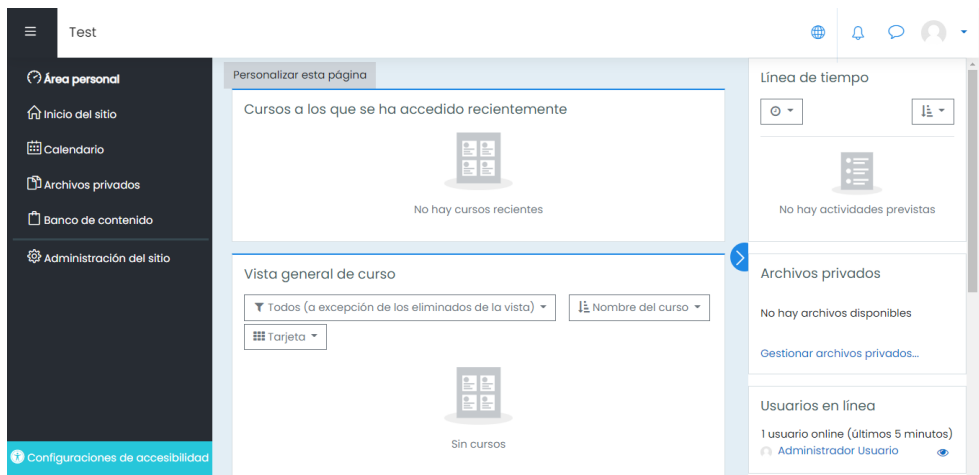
Test

Área personal
Inicio del sitio
Calendario
Archivos privados
Banco de contenido
Administración del sitio

Configuraciones de accesibilidad

Personalizar esta página

Cursos a los que se ha accedido recientemente

No hay cursos recientes

Vista general de curso

Todos (a excepción de los eliminados de la vista)
Nombre del curso
Tarjeta

Sin cursos

Línea de tiempo

No hay actividades previstas

Archivos privados

No hay archivos disponibles

Gestionar archivos privados...

Usuarios en línea

1 usuario online (últimos 5 minutos)
Administrador Usuario